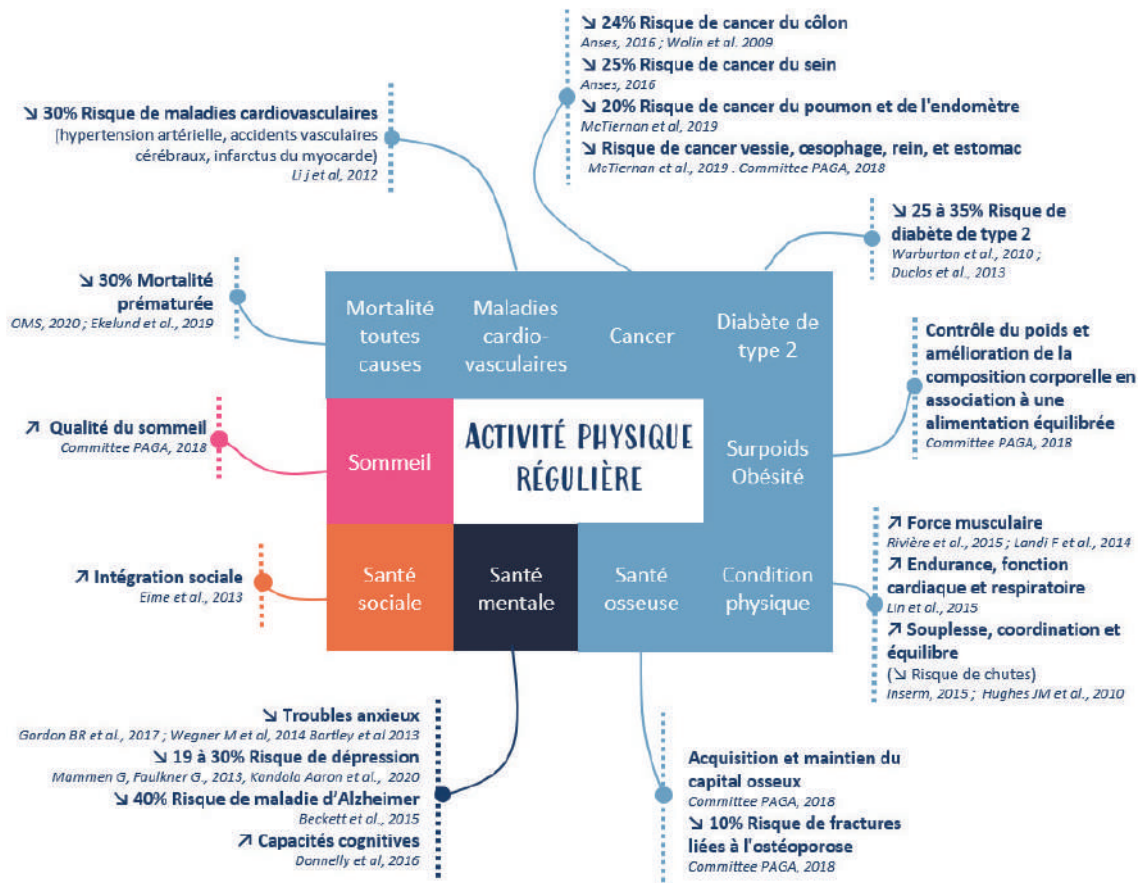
↘ 24% Risque de cancer du côlon
Anses, 2016 ; Wolin et al. 2009
↘ 25% Risque de cancer du sein
Anses, 2016
↘ 20% Risque de cancer du poumon et de l'endomètre
McTiernan et al, 2019
↘ Risque de cancer vessie, œsophage, rein, et estomac
McTiernan et al., 2019 . Committee PAGA, 2018

↘ 30% Risque de maladies cardiovasculaires (hypertension artérielle, accidents vasculaires cérébraux, infarctus du myocarde)
Li j et al, 2012

↘ 25 à 35% Risque de diabète de type 2
Warburton et al., 2010 ; Duclos et al., 2013

↘ 30% Mortalité prématurée
OMS, 2020 ; Ekelund et al., 2019

Mortalité toutes causes

Maladies cardio-vasculaires

Cancer

Diabète de type 2

Contrôle du poids et amélioration de la composition corporelle en association à une alimentation équilibrée
Committee PAGA, 2018

↗ Qualité du sommeil
Committee PAGA, 2018

Sommeil

ACTIVITÉ PHYSIQUE RÉGULIÈRE

Surpoids Obésité

↗ Force musculaire
Rivière et al., 2015 ; Landi F et al., 2014
↗ Endurance, fonction cardiaque et respiratoire
Lin et al., 2015
↗ Souplesse, coordination et équilibre
(↘ Risque de chutes)
Inserm, 2015 ; Hughes JM et al., 2010

↗ Intégration sociale
Eime et al., 2013

Santé sociale

Santé mentale

Santé osseuse

Condition physique

↘ Troubles anxieux
Gordon BR et al., 2017 ; Wegner M et al, 2014 Bartley et al 2013
↘ 19 à 30% Risque de dépression
Mammen G, Faulkner G., 2013, Kandola Aaron et al., 2020
↘ 40% Risque de maladie d'Alzheimer
Beckett et al., 2015
↗ Capacités cognitives
Donnelly et al, 2016

Acquisition et maintien du capital osseux
Committee PAGA, 2018
↘ 10% Risque de fractures liées à l'ostéoporose
Committee PAGA, 2018